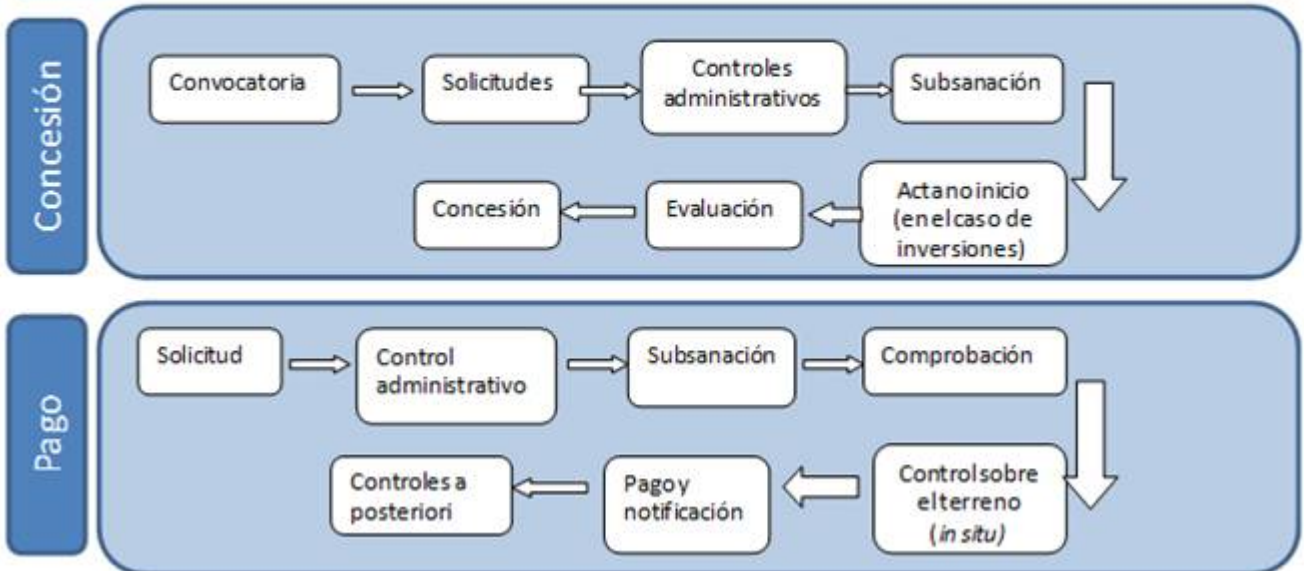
Concesión

Convocatoria

Solicitudes

Controles administrativos

Subsanación

Actanoinicio (enelcaso de inversiones)

Evaluación

Concesión

Pago

Solicitud

Control administrativo

Subsanación

Comprobación

Controlsobre elterreno (*in situ*)

Pagoy notificación

Controles a posteriori